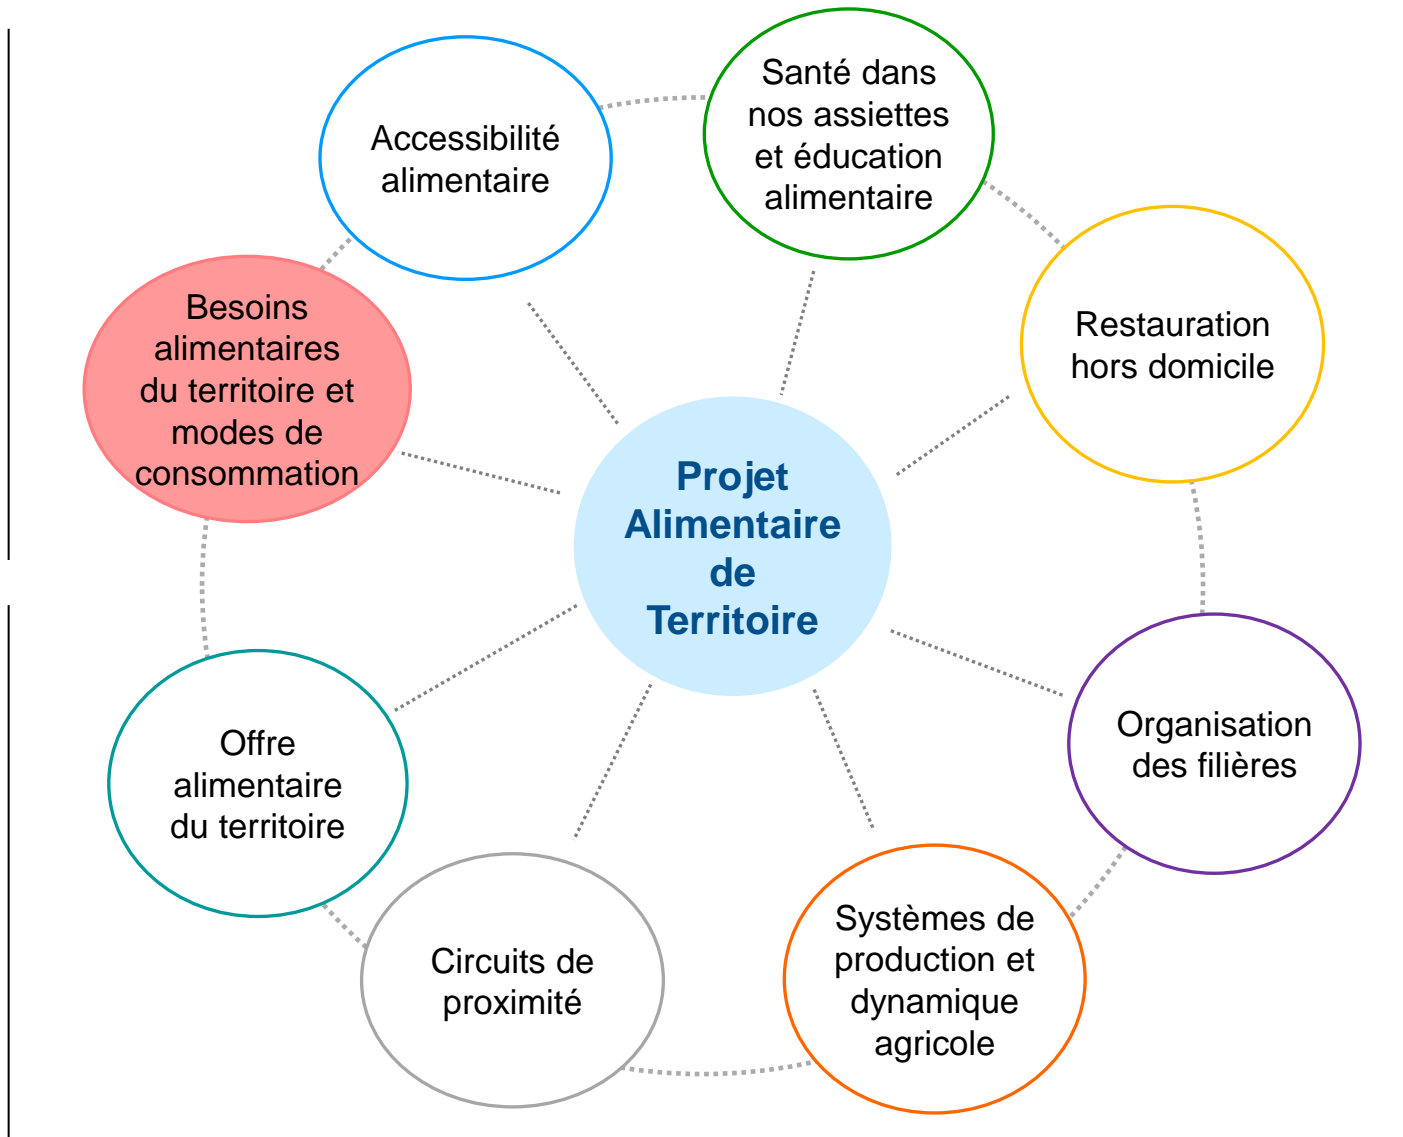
Projet Alimentaire de Territoire

Accessibilité alimentaire

Santé dans nos assiettes et éducation alimentaire

Restauration hors domicile

Organisation des filières

Systèmes de production et dynamique agricole

Circuits de proximité

Offre alimentaire du territoire

Besoins alimentaires du territoire et modes de consommation